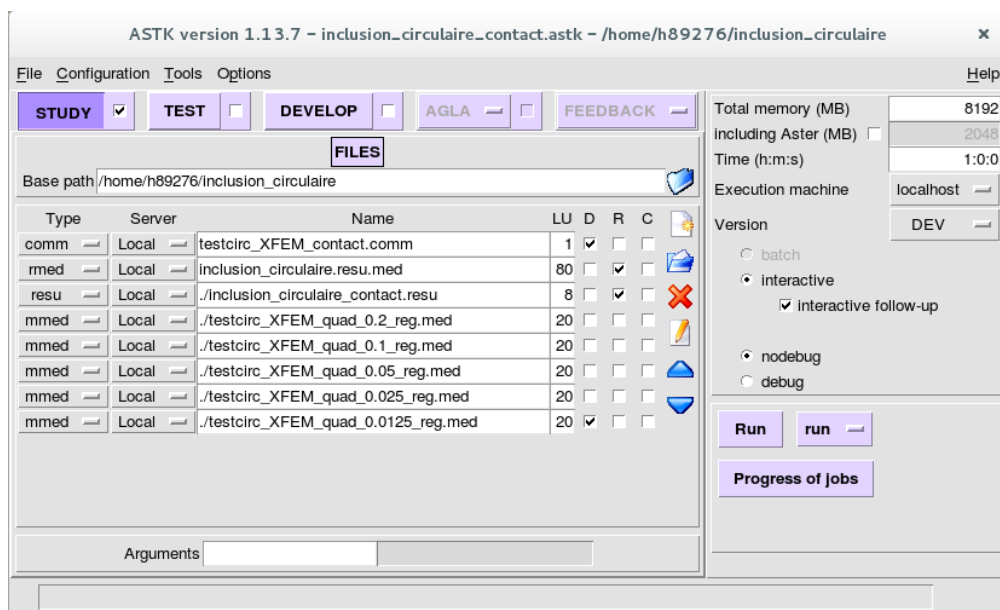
ASTK version 1.13.7 – inclusion_circulaire_contact.astk – /home/h89276/inclusion_circulaire ×

File Configuration Tools Options Help

STUDY ☑ TEST ☐ DEVELOP ☐ AGLA ☐ FEEDBACK

FILES

Base path /home/h89276/inclusion_circulaire

| Type | Server | Name | LU | D | R | C |
|---|---|---|---|---|---|---|
| comm | Local | testcirc_XFEM_contact.comm | 1 | ☑ | ☐ | ☐ |
| rmed | Local | inclusion_circulaire.resu.med | 80 | ☐ | ☑ | ☐ |
| resu | Local | ./inclusion_circulaire_contact.resu | 8 | ☐ | ☑ | ☐ |
| mmed | Local | ./testcirc_XFEM_quad_0.2_reg.med | 20 | ☐ | ☐ | ☐ |
| mmed | Local | ./testcirc_XFEM_quad_0.1_reg.med | 20 | ☐ | ☐ | ☐ |
| mmed | Local | ./testcirc_XFEM_quad_0.05_reg.med | 20 | ☐ | ☐ | ☐ |
| mmed | Local | ./testcirc_XFEM_quad_0.025_reg.med | 20 | ☐ | ☐ | ☐ |
| mmed | Local | ./testcirc_XFEM_quad_0.0125_reg.med | 20 | ☑ | ☐ | ☐ |

Arguments

Total memory (MB) 8192
including Aster (MB) ☐ 2048
Time (h:m:s) 1:0:0
Execution machine localhost
Version DEV

batch
interactive
☑ interactive follow-up

nodebug
debug

Run run

Progress of jobs